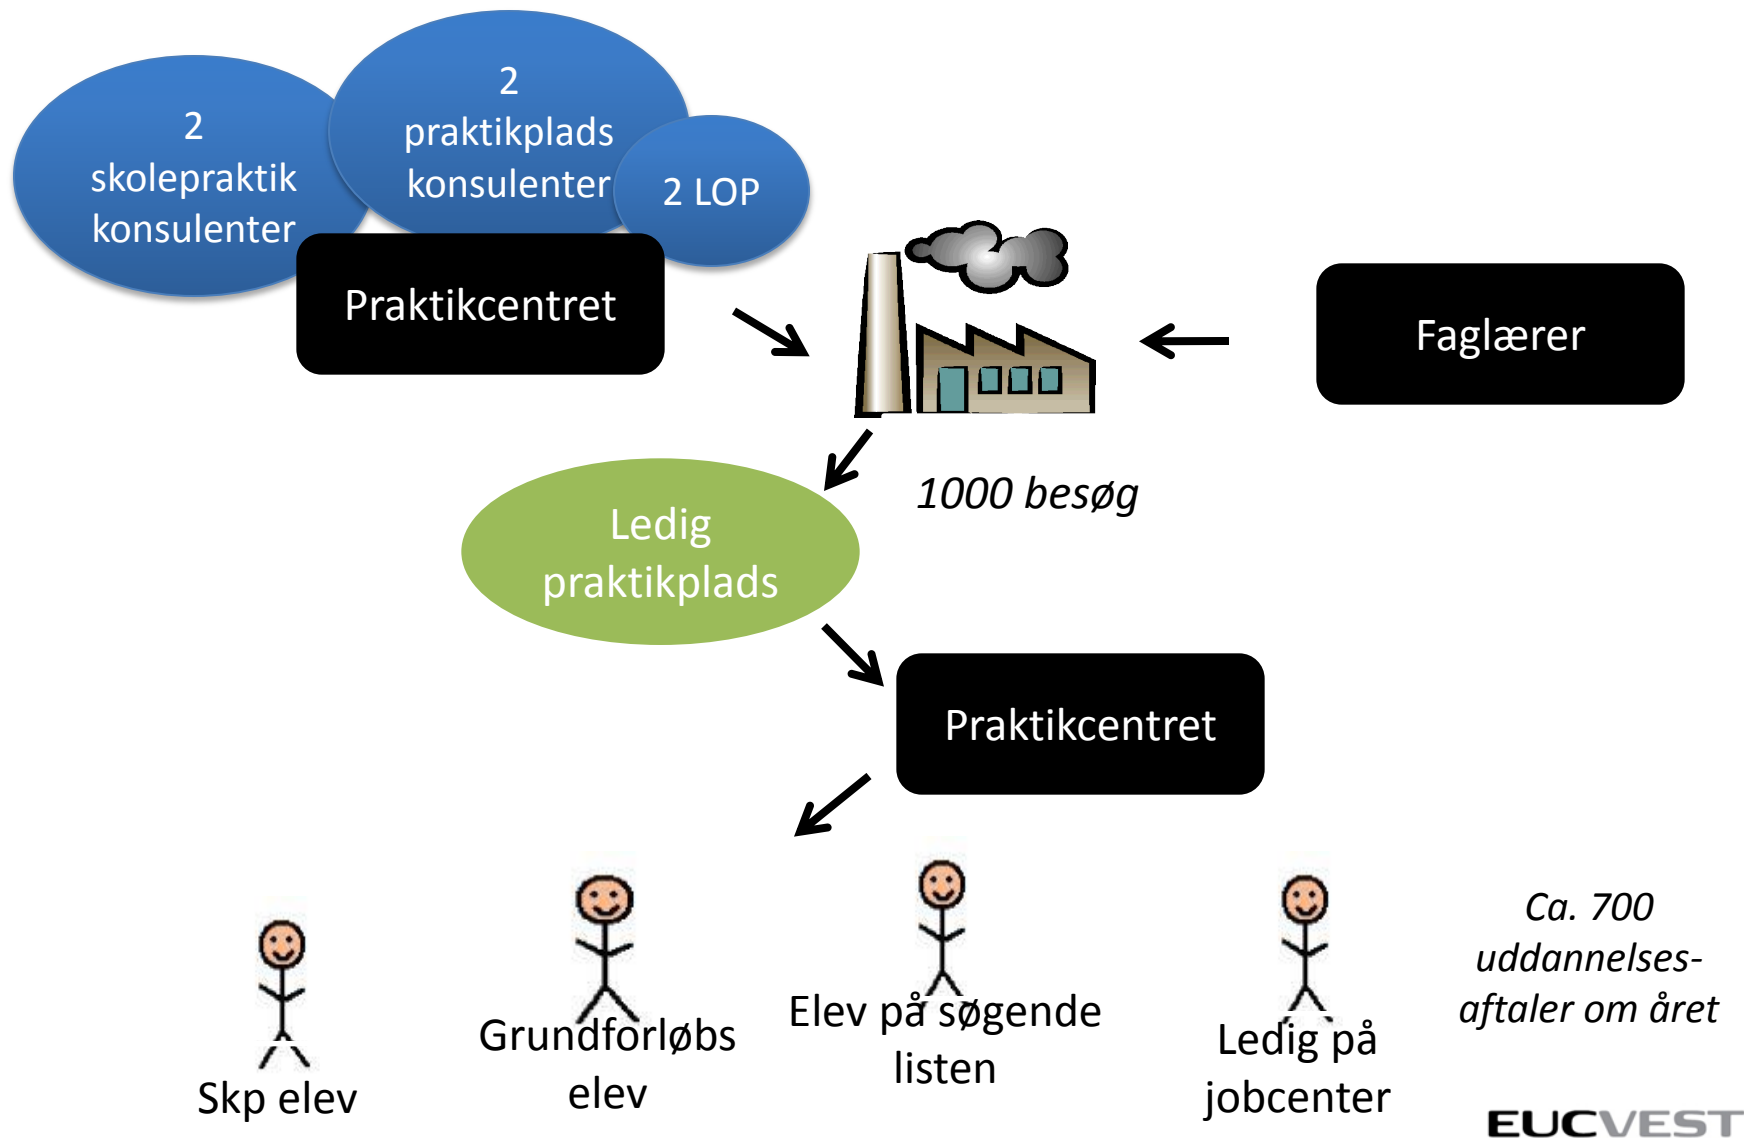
2 skolepraktik konsulenter

2 praktikplads konsulenter

2 LOP

Praktikcentret

Faglærer

1000 besøg

Ledig praktikplads

Praktikcentret

Skp elev

Grundforløbs elev

Elev på søgende listen

Ledig på jobcenter

Ca. 700 uddannelses-aftaler om året

EUCVEST